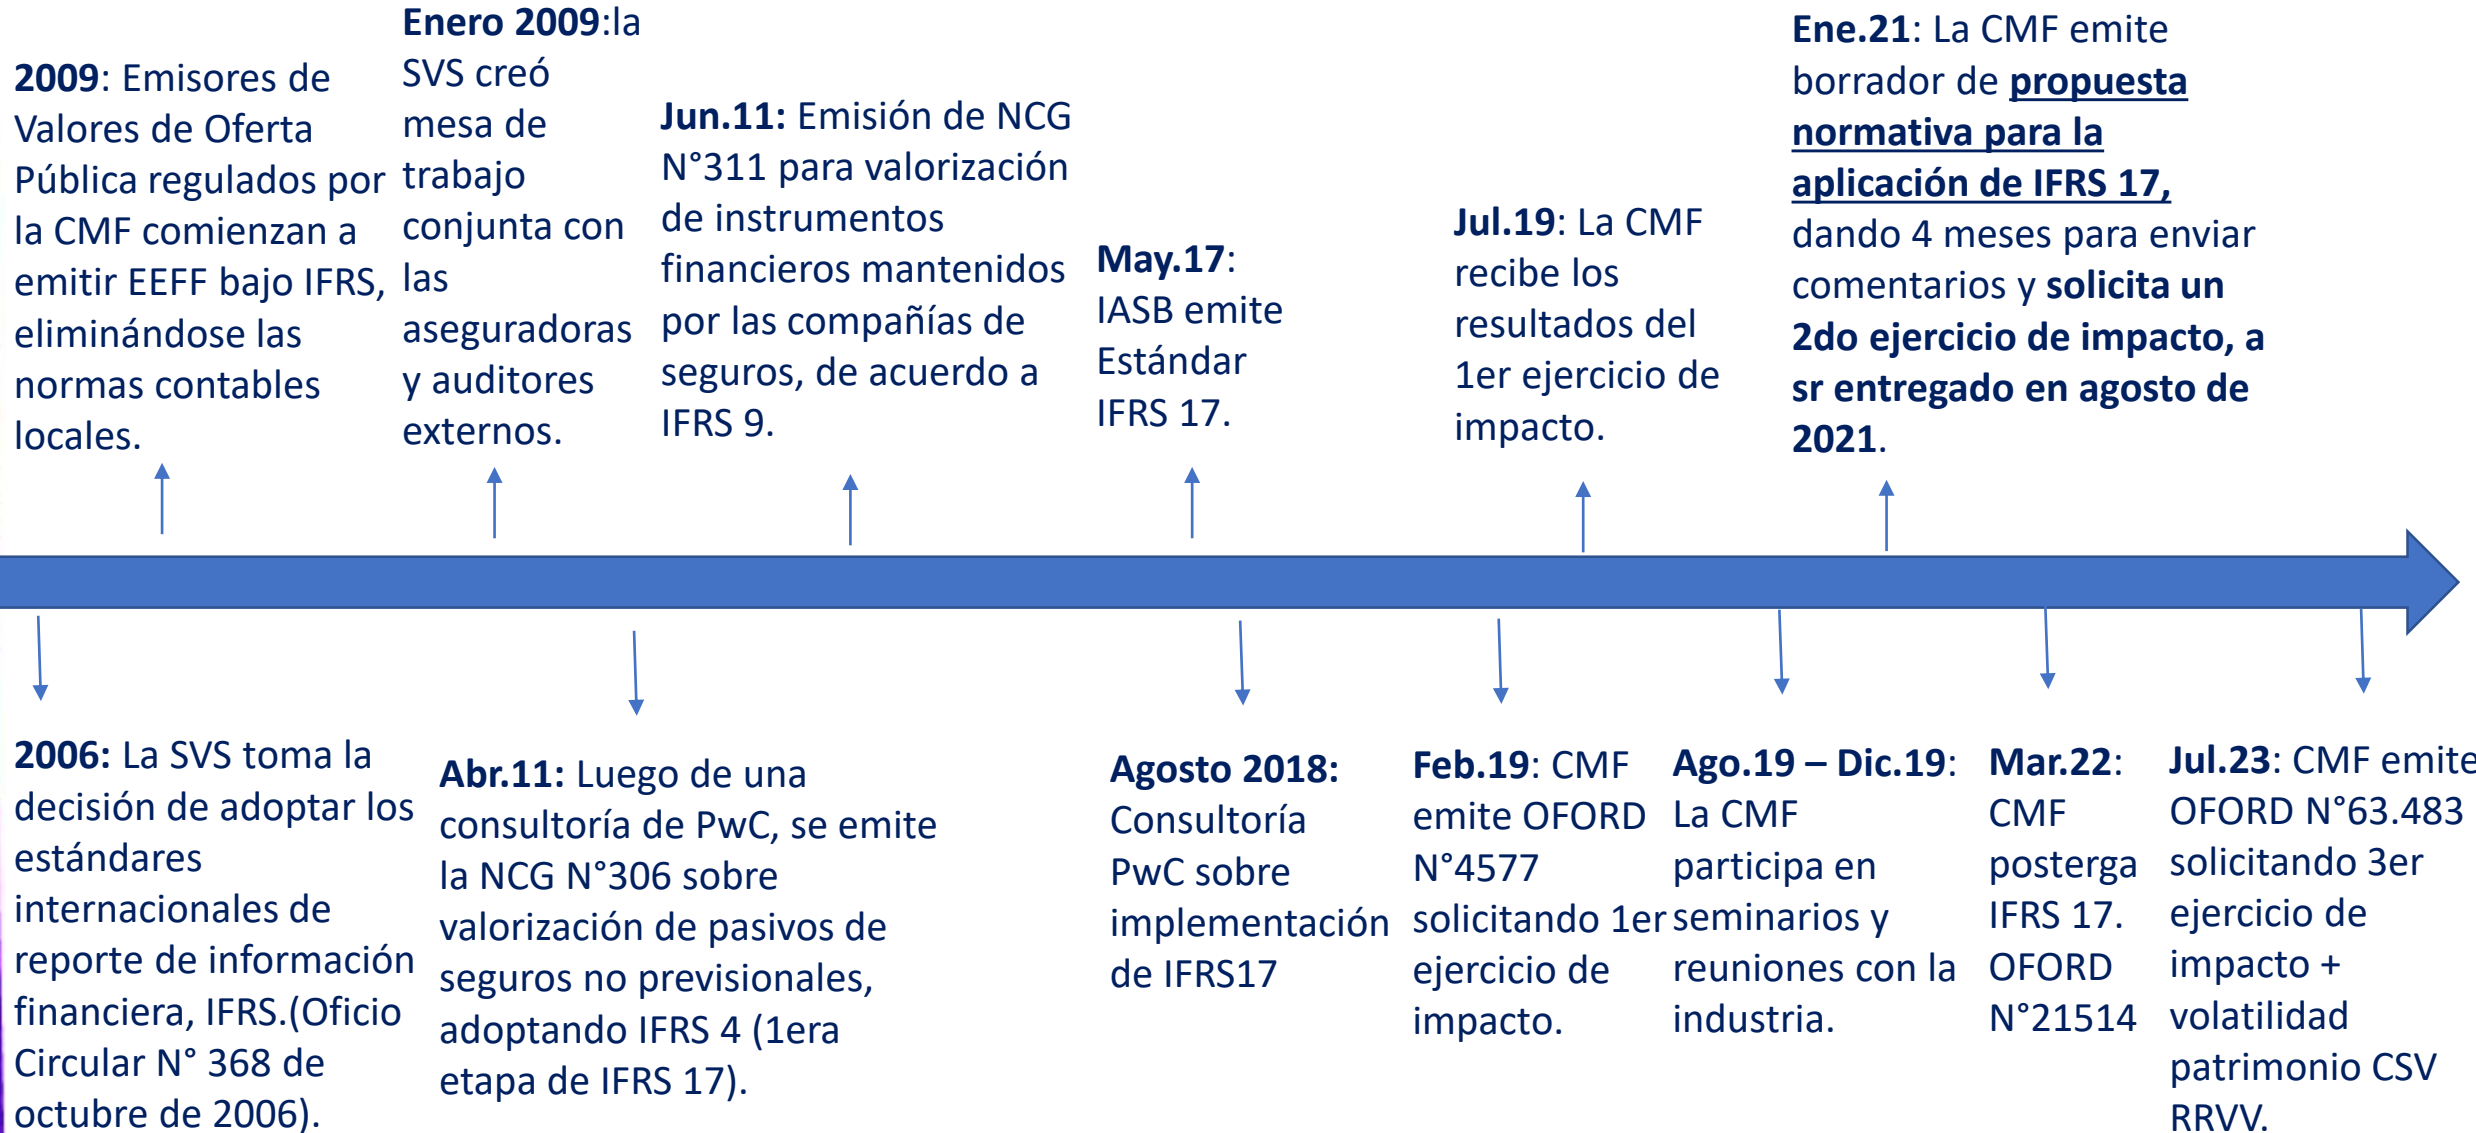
**2009**: Emisores de Valores de Oferta Pública regulados por la CMF comienzan a emitir EEFF bajo IFRS, eliminándose las normas contables locales.

**Enero 2009**:la SVS creó mesa de trabajo conjunta con las aseguradoras y auditores externos.

**Jun.11:** Emisión de NCG N°311 para valorización de instrumentos financieros mantenidos por las compañías de seguros, de acuerdo a IFRS 9.

**May.17**: IASB emite Estándar IFRS 17.

**Jul.19**: La CMF recibe los resultados del 1er ejercicio de impacto.

**Ene.21**: La CMF emite borrador de **propuesta normativa para la aplicación de IFRS 17,** dando 4 meses para enviar comentarios y **solicita un 2do ejercicio de impacto, a sr entregado en agosto de 2021**.

**2006:** La SVS toma la decisión de adoptar los estándares internacionales de reporte de información financiera, IFRS.(Oficio Circular N° 368 de octubre de 2006).

**Abr.11:** Luego de una consultoría de PwC, se emite la NCG N°306 sobre valorización de pasivos de seguros no previsionales, adoptando IFRS 4 (1era etapa de IFRS 17).

**Agosto 2018:** Consultoría PwC sobre implementación de IFRS17

**Feb.19**: CMF emite OFORD N°4577 solicitando 1er ejercicio de impacto.

**Ago.19 – Dic.19**: La CMF participa en seminarios y reuniones con la industria.

**Mar.22**: CMF posterga IFRS 17. OFORD N°21514

**Jul.23**: CMF emite OFORD N°63.483 solicitando 3er ejercicio de impacto + volatilidad patrimonio CSV RRVV.